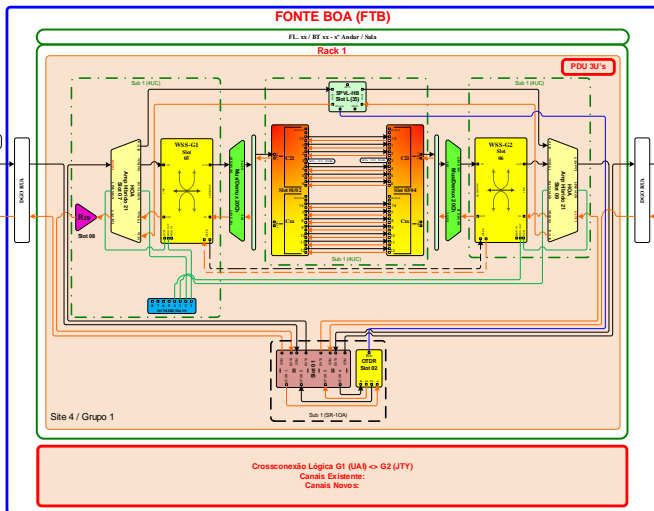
FONTE BOA (FTB)

FL. xx / BT xx - xº Andar / Sala

Rack 1

PDU 3U's

Sub 1 (AUC)

SP4L-HB
Slot L (35)

Sub 1 (AUC)

DGO RUA

WSS-G1
Slot
05

WSS-G2
Slot
06

HOA
Amp Hib 21
Slot 07

HOA
Amp Hib 21
Slot 08

Rav
Slot 08

C2

C2

Slot 02/03

Slot 03/04

Cm

Cm

Mux/Demux 20Ch

Mux/Demux 20Ch

Sub 1 (AUC)

DGO RUA

OTDR
Slot 02

Sub 1 (SR-1OA)

Site 4 / Grupo 1

Crossconexão Lógica G1 (UAI) <> G2 (JTY)
Canais Existente:
Canais Novos: